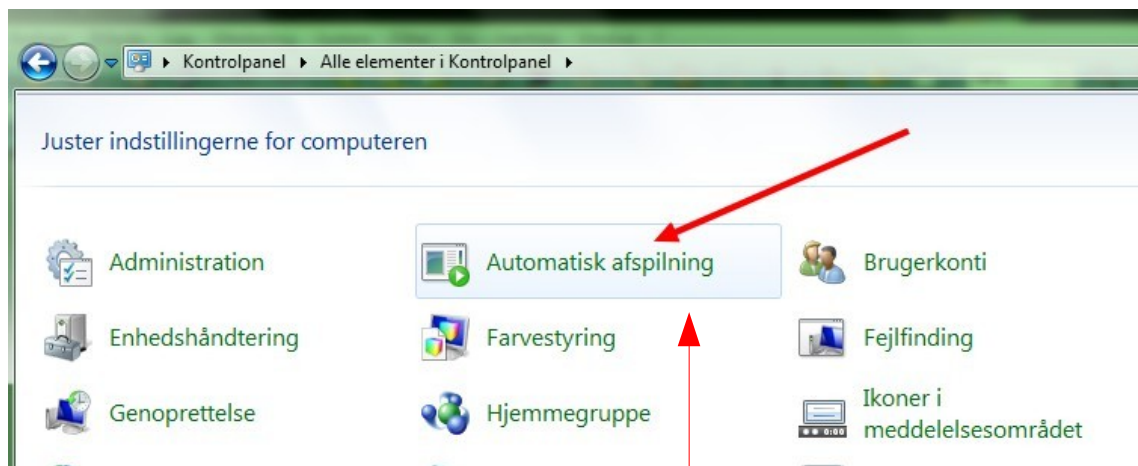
Kontrolpanel ▸ Alle elementer i Kontrolpanel ▸

Juster indstillingerne for computeren

Administration
Automatisk afspilning
Brugerkonti
Enhedshåndtering
Farvestyring
Fejlfinding
Genoprettelse
Hjemmegruppe
Ikoner i meddelelsesområdet